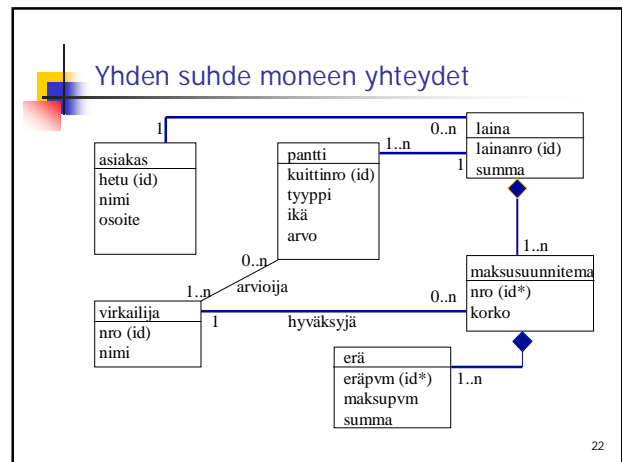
Yhden suhde moneen yhteydet

1

0..n

laina

lainanro (id)

summa

asiakas

hetu (id)

nimi

osoite

pantti

kuittinro (id)

tyyppi

ikä

arvo

1..n

1

1..n

0..n

arvioija

1..n

maksusuunnitema

nro (id*)

korko

0..n

virkailija

nro (id)

nimi

1

hyväksyjä

erä

eräpvm (id*)

maksupvm

summa

1..n

22